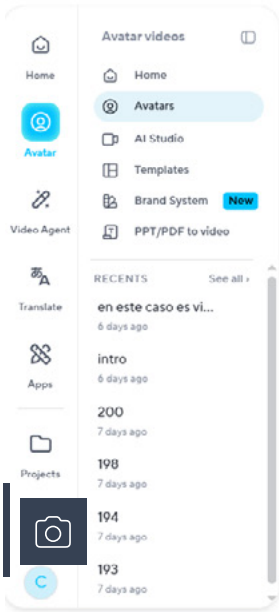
Home

Avatar

Video Agent

Translate

Apps

Projects

C

Avatar videos

Home

Avatars

AI Studio

Templates

Brand System New

PPT/PDF to video

RECENTS See all ›

en este caso es vi...
6 days ago

intro
6 days ago

200
7 days ago

198
7 days ago

194
7 days ago

193
7 days ago